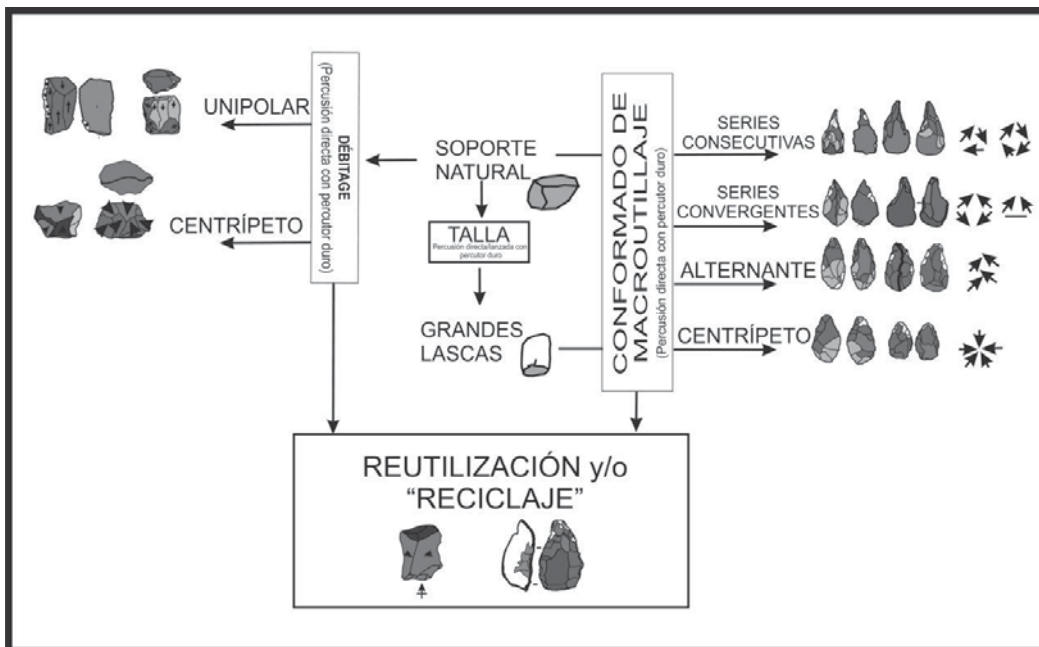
UNIPOLAR

CENTRÍPETO

DÉBITAGE
(Percusión directa con percutor duro)

SOPORTE NATURAL

TALLA
Percusión directa/lanzada con percutor duro

GRANDES LASCAS

CONFORMADO DE MACROUTILLAJE
(Percusión directa con percutor duro)

SERIES CONSECUTIVAS

SERIES CONVERGENTES

ALTERNANTE

CENTRÍPETO

REUTILIZACIÓN y/o "RECICLAJE"